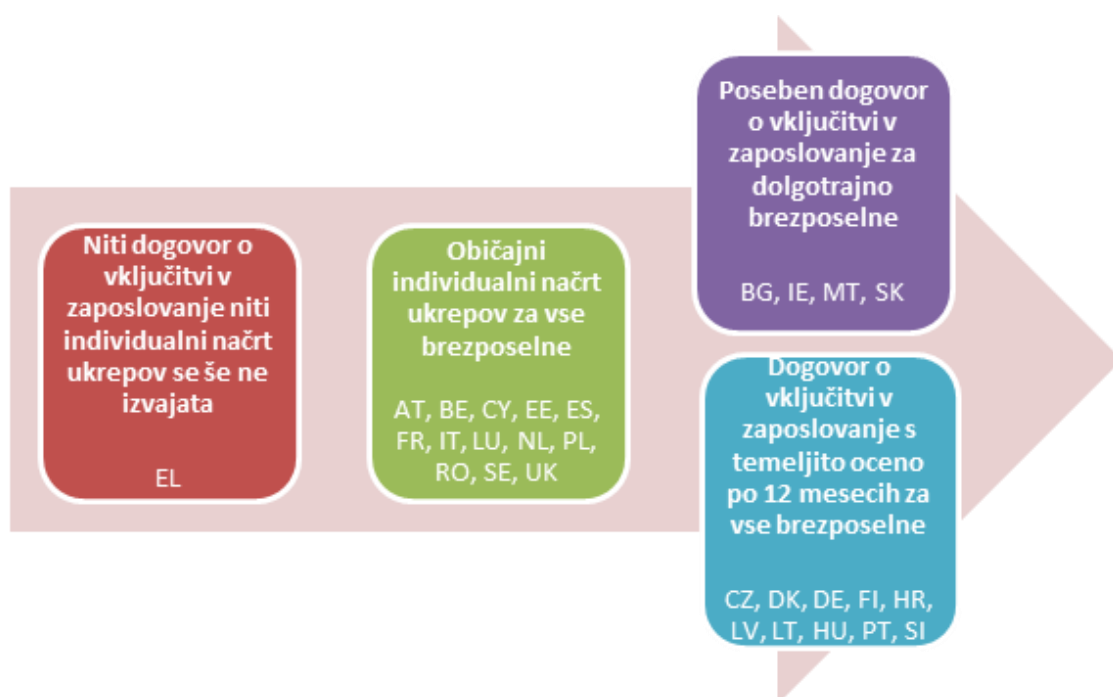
Niti dogovor o vključitvi v zaposlovanje niti individualni načrt ukrepov se še ne izvajata

EL

Običajni individualni načrt ukrepov za vse brezposelne

AT, BE, CY, EE, ES, FR, IT, LU, NL, PL, RO, SE, UK

Poseben dogovor o vključitvi v zaposlovanje za dolgotrajno brezposelne

BG, IE, MT, SK

Dogovor o vključitvi v zaposlovanje s temeljito oceno po 12 mesecih za vse brezposelne

CZ, DK, DE, FI, HR, LV, LT, HU, PT, SI